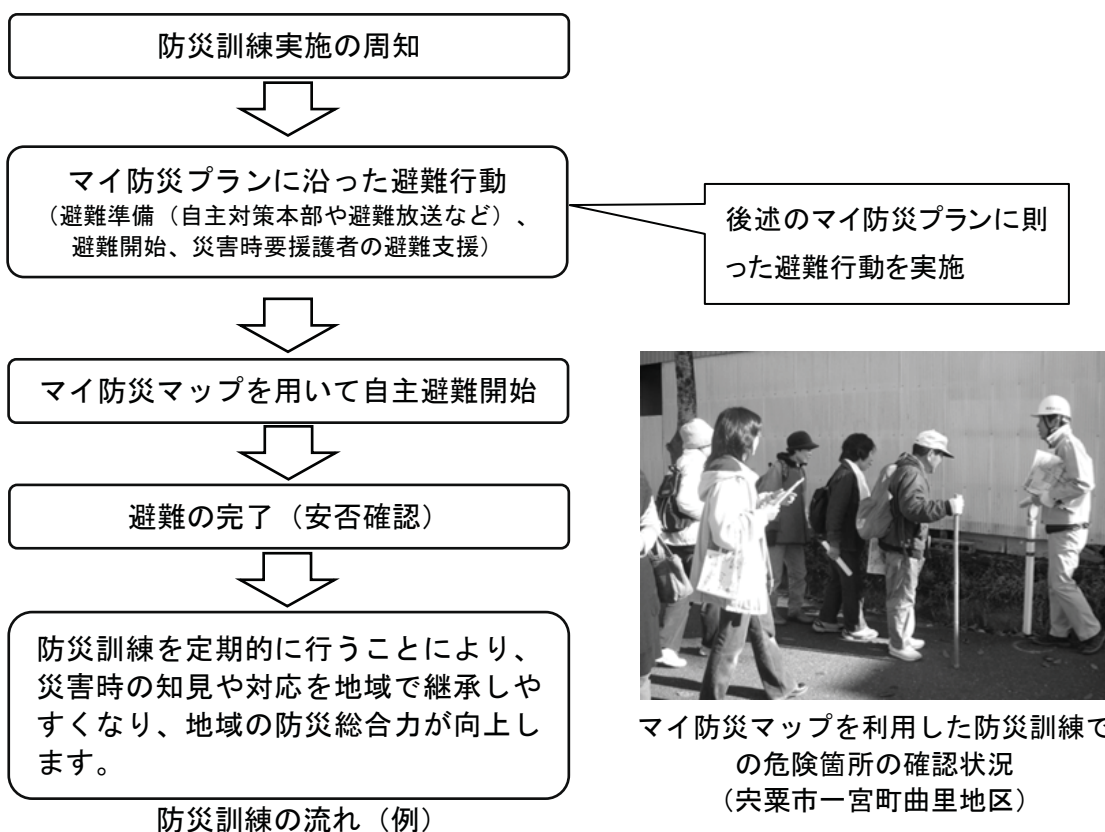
防災訓練実施の周知

マイ防災プランに沿った避難行動
（避難準備（自主対策本部や避難放送など）、避難開始、災害時要援護者の避難支援）

後述のマイ防災プランに則った避難行動を実施

マイ防災マップを用いて自主避難開始

避難の完了（安否確認）

防災訓練を定期的に行うことにより、災害時の知見や対応を地域で継承しやすくなり、地域の防災総合力が向上します。

防災訓練の流れ（例）

マイ防災マップを利用した防災訓練での危険箇所の確認状況
（宍粟市一宮町曲里地区）